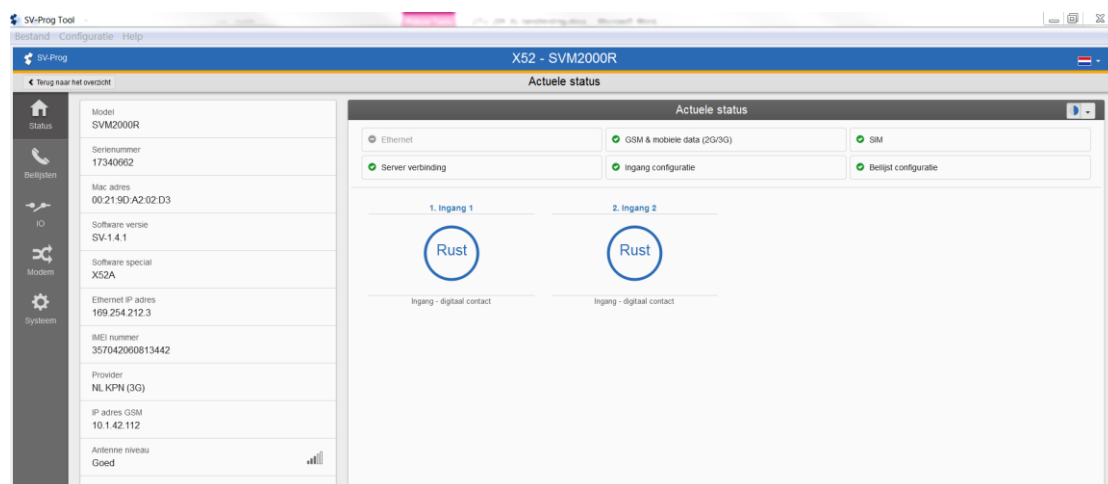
SV-Prog Tool

Bestand Configuratie Help

SV-Prog

X52 - SVM2000R

Terug naar het overzicht

Actuele status

Status

Belijsten

IO

Modem

Systeem

Model
SVM2000R

Serienummer
17340662

Mac adres
00:21:9D:A2:02:D3

Software versie
SV-1.4.1

Software special
X52A

Ethernet IP adres
169.254.212.3

IMEI nummer
357042060813442

Provider
NL KPN (3G)

IP adres GSM
10.1.42.112

Antenne niveau
Goed

Actuele status

Ethernet

GSM & mobiele data (2G/3G)

SIM

Server verbinding

Ingang configuratie

Belijst configuratie

1. Ingang 1

Rust

Ingang - digitaal contact

2. Ingang 2

Rust

Ingang - digitaal contact